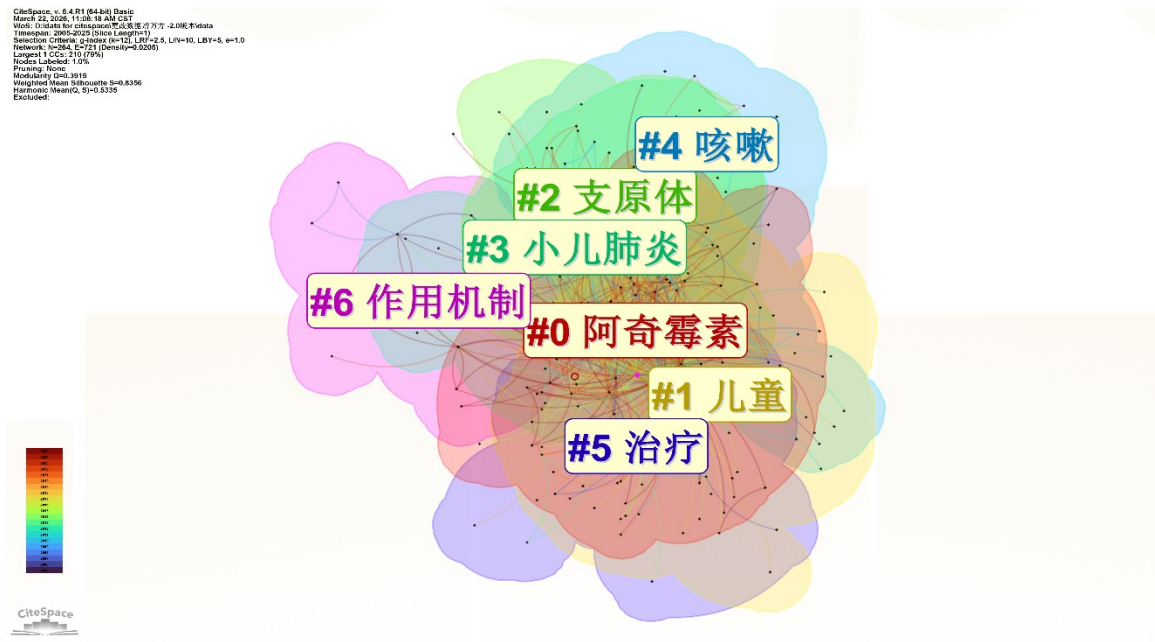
CiteSpace, v. 6.4.R1 (64-bit) Basic
March 22, 2026, 11:08:18 AM CST
WoS: D:\data for citespace\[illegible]\data
Timespan: 2005-2025 (Slice Length=1)
Selection Criteria: g-index (k=12), LRF=2.5, L/N=10, LBY=5, e=1.0
Network: N=264, E=721 (Density=0.0208)
Largest 1 CCs: 210 (79%)
Nodes Labeled: 1.0%
Pruning: None
Modularity Q=0.3919
Weighted Mean Silhouette S=0.8356
Harmonic Mean(Q, S)=0.5335
Excluded:

#4 咳嗽
#2 支原体
#3 小儿肺炎
#6 作用机制
#0 阿奇霉素
#1 儿童
#5 治疗

CiteSpace